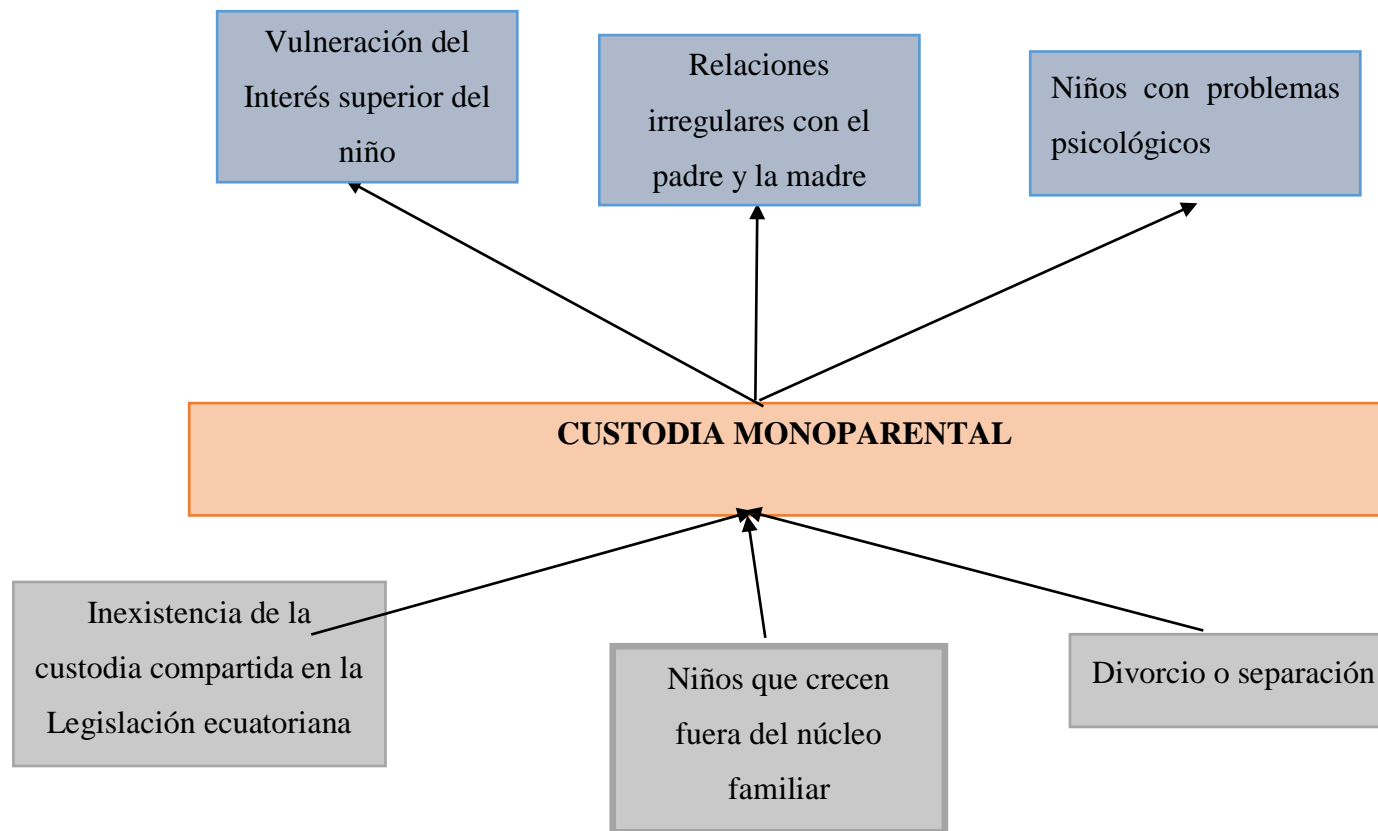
Vulneración del Interés superior del niño

Relaciones irregulares con el padre y la madre

Niños con problemas psicológicos

CUSTODIA MONOPARENTAL

Inexistencia de la custodia compartida en la Legislación ecuatoriana

Niños que crecen fuera del núcleo familiar

Divorcio o separación